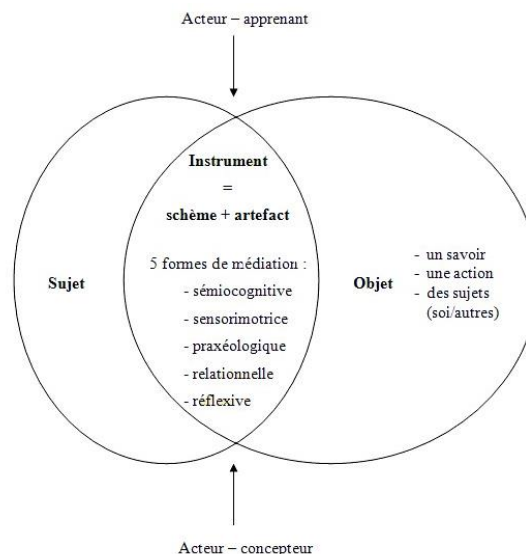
Acteur – apprenant

Instrument
=
schème + artefact

5 formes de médiation :
- sémiocognitive
- sensorimotrice
- praxéologique
- relationnelle
- réflexive

Sujet

Objet

- un savoir
- une action
- des sujets (soi/autres)

Acteur – concepteur